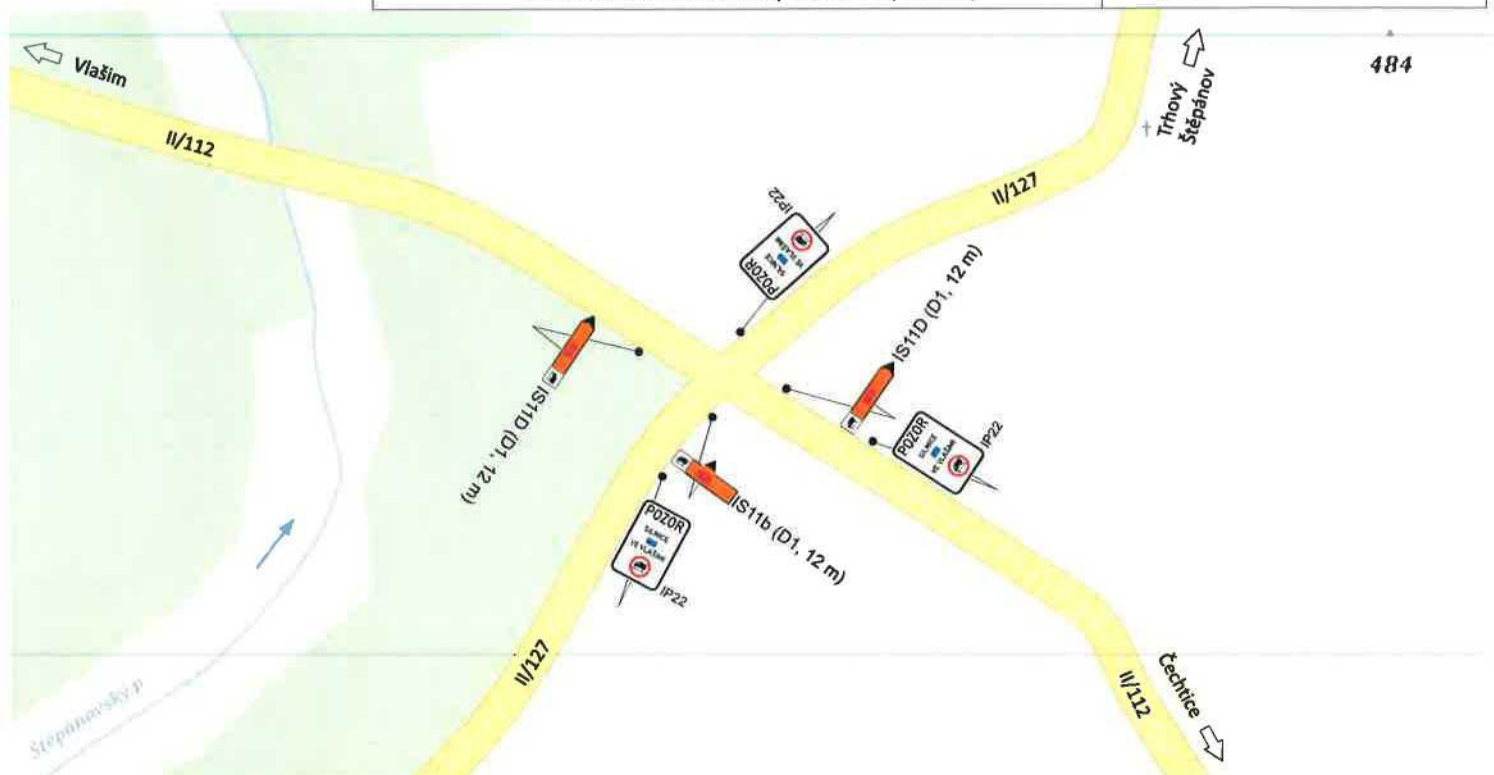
Vlašim

484

Trhový Štěpánov

II/112

IP22

POZOR SILNICE VE VLAŠIMI

II/127

IS11D (D1, 12 m)

IS11D (D1, 12 m)

POZOR SILNICE VE VLAŠIMI

IP22

IS11b (D1, 12 m)

POZOR SILNICE VE VLAŠIMI

IP22

II/127

Štěpánovský p.

II/112

Čechtice